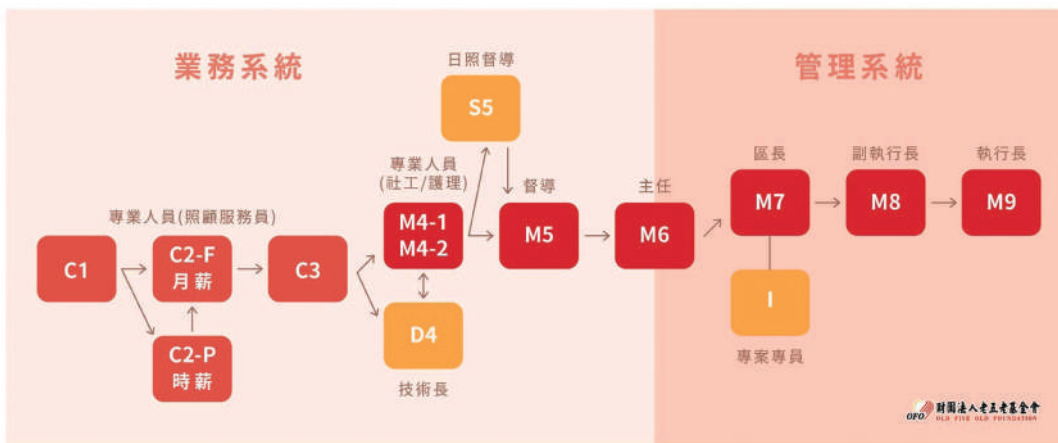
業務系統

管理系統

日照督導

S5

專業人員(照顧服務員)

C1

C2-F
月薪

C2-P
時薪

C3

專業人員
(社工/護理)

M4-1
M4-2

D4

技術長

督導

M5

主任

M6

區長

M7

I

專案專員

副執行長

M8

執行長

M9

OFO 財團法人老五老基金會
OLD FIVE OLD FOUNDATION